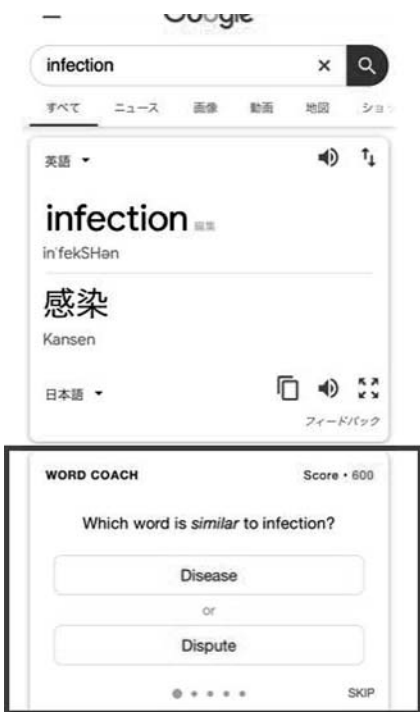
Google

infection

すべて ニュース 画像 動画 地図 ショ

英語

infection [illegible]
inˈfekSHən

感染
Kansen

日本語

フィードバック

WORD COACH Score • 600

Which word is *similar* to infection?

Disease

or

Dispute

SKIP